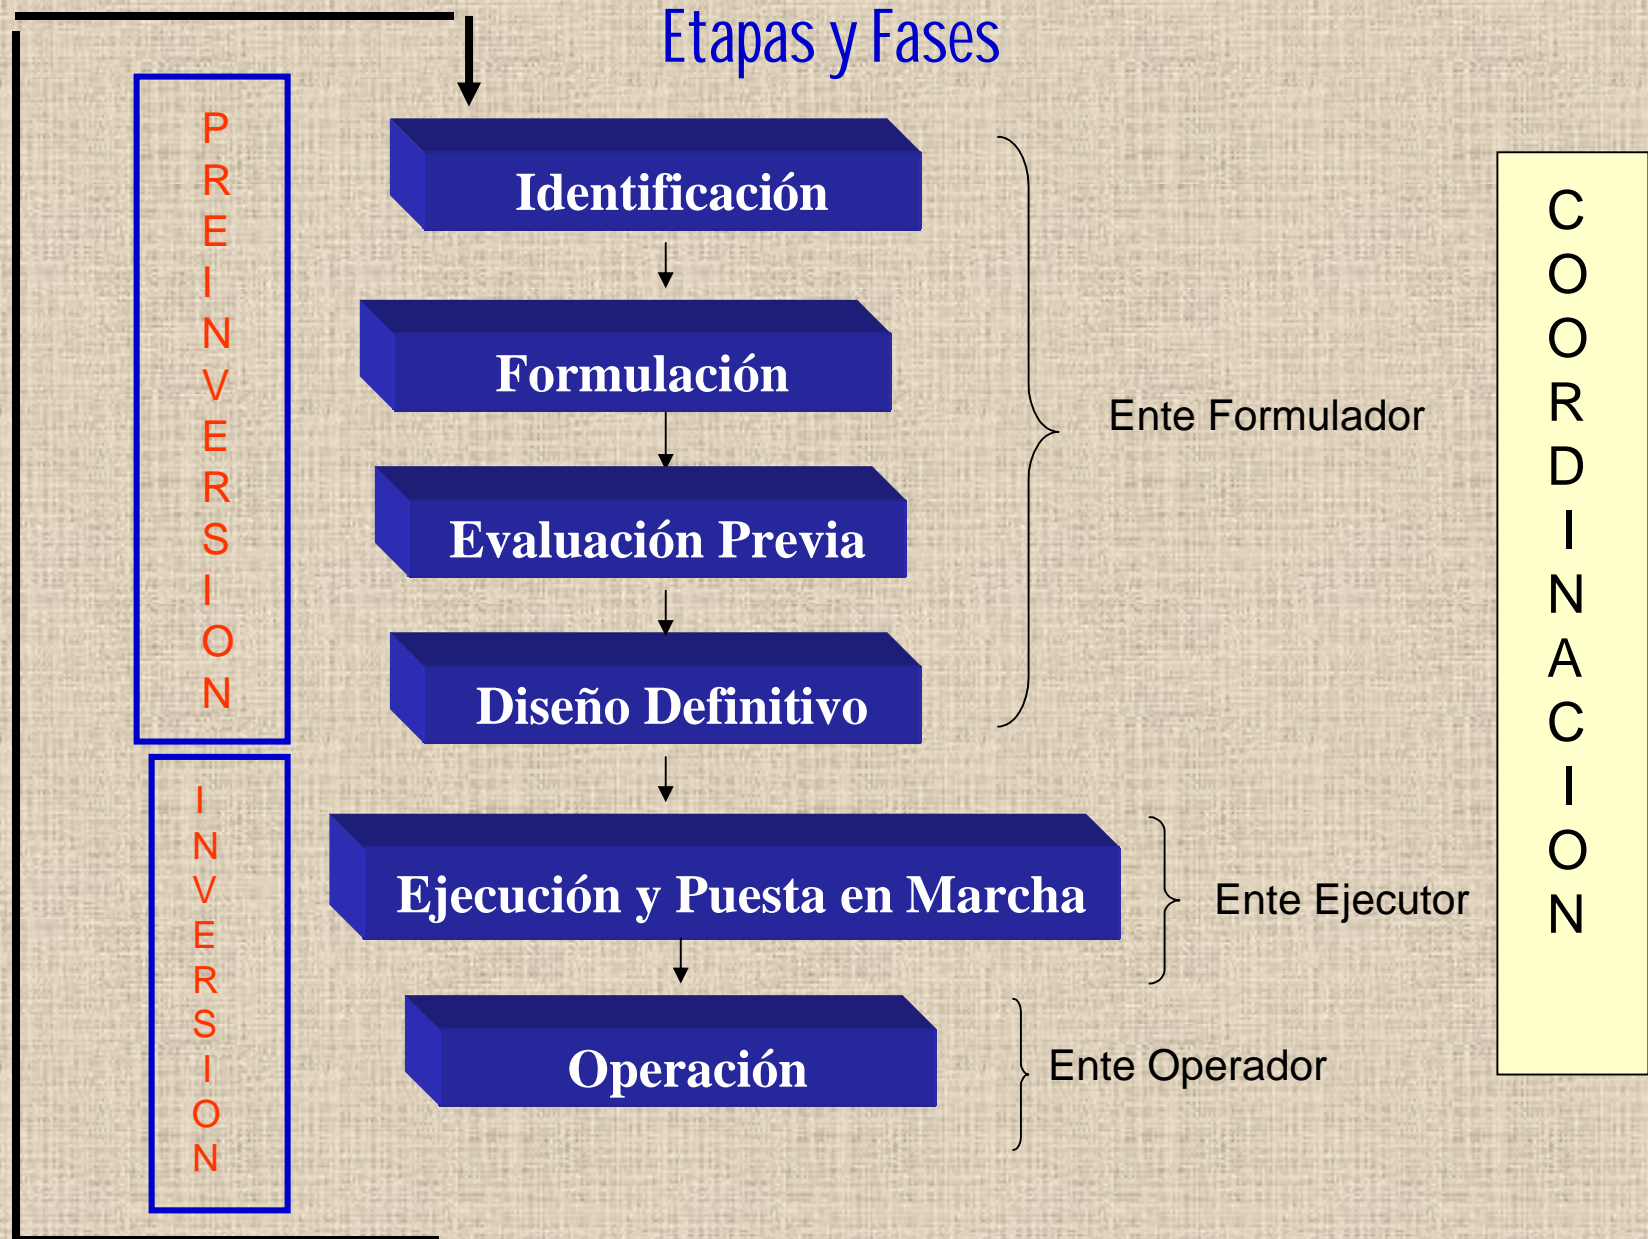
Etapas y Fases

PREINVERSION

INVERSION

Identificación

Formulación

Evaluación Previa

Diseño Definitivo

Ente Formulador

Ejecución y Puesta en Marcha

Ente Ejecutor

Operación

Ente Operador

COORDINACION